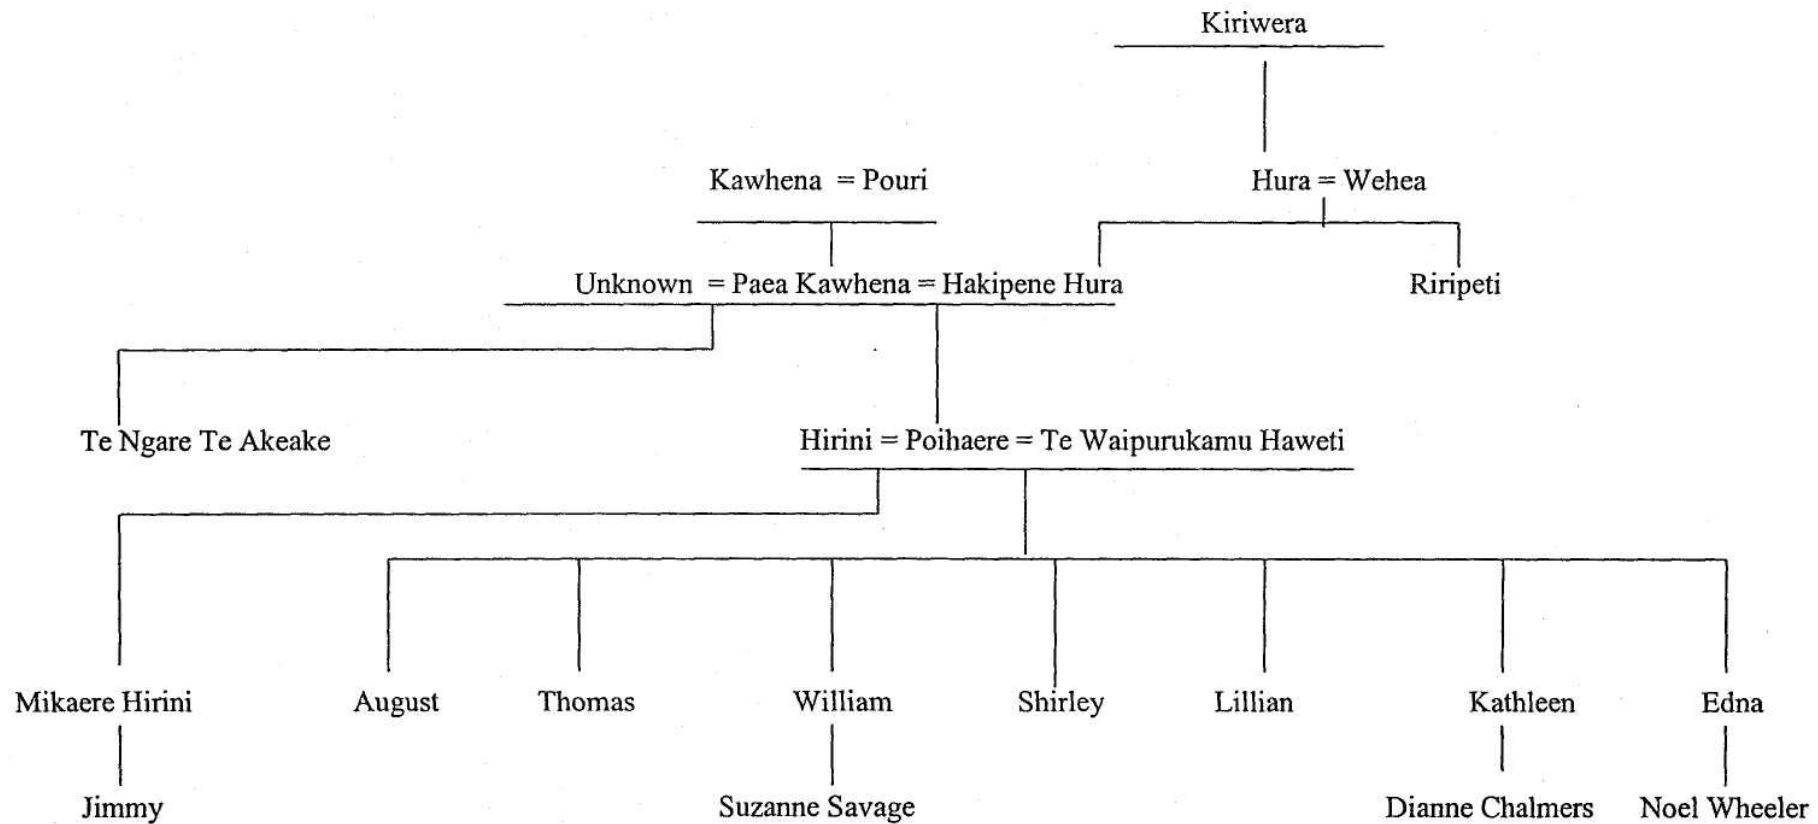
Kiriwera

Kawhena = Pouri

Hura = Wehea

Unknown = Paea Kawhena = Hakipene Hura

Riripeti

Te Ngare Te Akeake

Hirini = Poihaere = Te Waipurukamu Haweti

Mikaere Hirini

August

Thomas

William

Shirley

Lillian

Kathleen

Edna

Jimmy

Suzanne Savage

Dianne Chalmers

Noel Wheeler